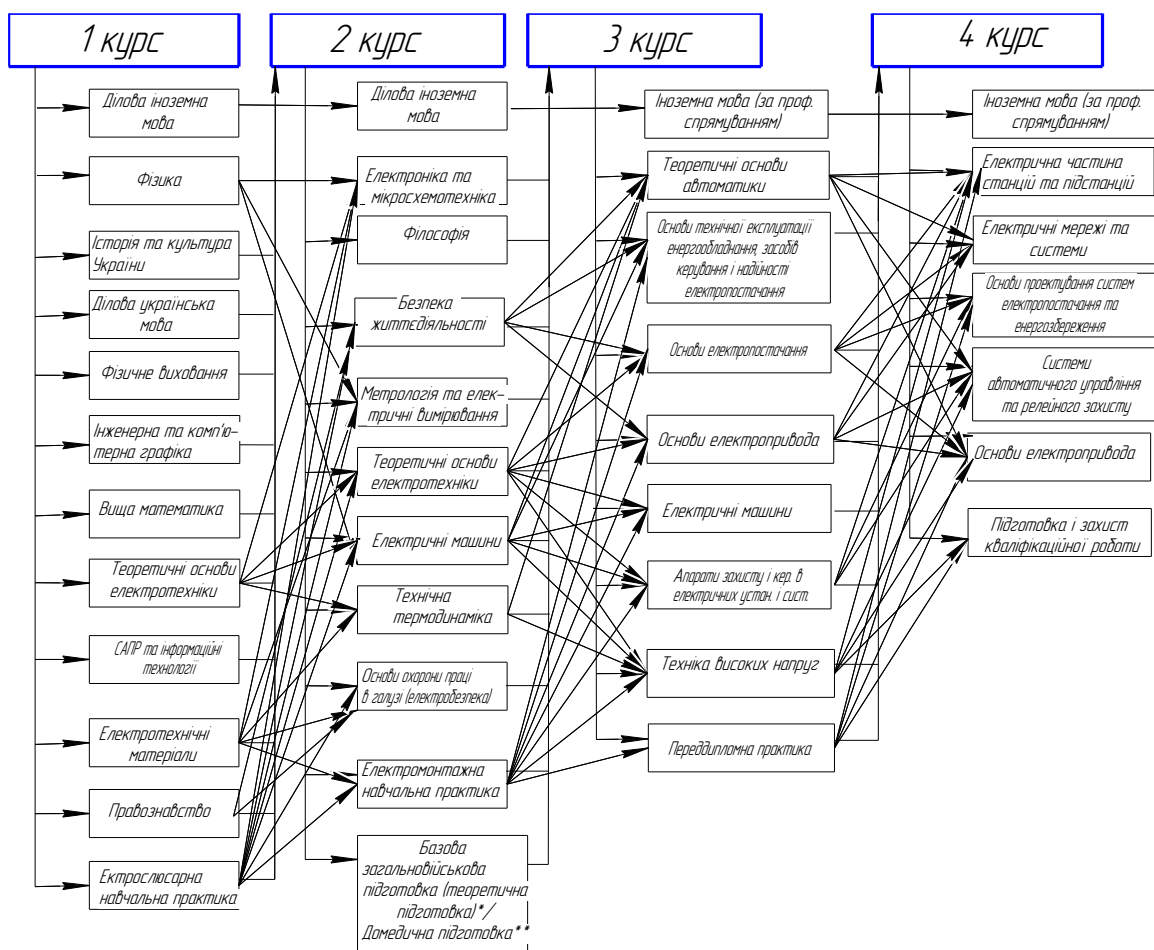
1 курс

2 курс

3 курс

4 курс

Ділова іноземна мова

Фізика

Історія та культура України

Ділова українська мова

Фізичне виховання

Інженерна та комп'ютерна графіка

Вища математика

Теоретичні основи електротехніки

САПР та інформаційні технології

Електротехнічні матеріали

Правознавство

Ектрослюсарна навчальна практика

Ділова іноземна мова

Електроніка та мікросхемотехніка

Філософія

Безпека життедіяльності

Метрологія та електричні вимірювання

Теоретичні основи електротехніки

Електричні машини

Технічна термодинаміка

Основи охорони праці в галузі (електробезпека)

Електромонтажна навчальна практика

Базова загальновійськова підготовка (теоретична підготовка)*/ Домедична підготовка**

Іноземна мова (за проф. спрямуванням)

Теоретичні основи автоматики

Основи технічної експлуатації енергообладнання, засобів керування і надійності електропостачання

Основи електропостачання

Основи електропривода

Електричні машини

Апарати захисту і кер. в електричних устан. і сист.

Техніка високих напруг

Переддипломна практика

Іноземна мова (за проф. спрямуванням)

Електрична частина станцій та підстанцій

Електричні мережі та системи

Основи проектування систем електропостачання та енергозбереження

Системи автоматичного управління та релейного захисту

Основи електропривода

Підготовка і захист кваліфікаційної роботи